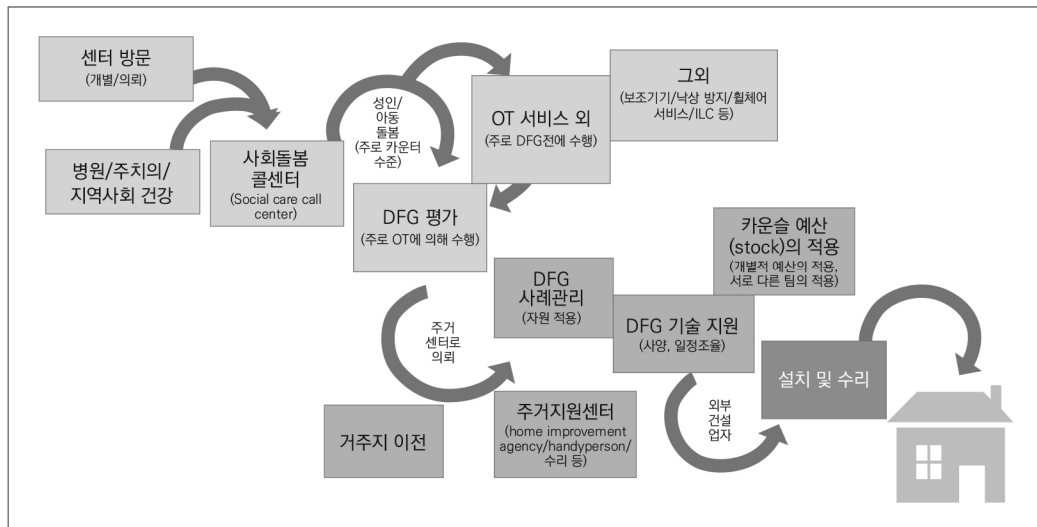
센터 방문
(개별/의뢰)

병원/주치의/
지역사회 건강

사회돌봄
콜센터
(Social care call center)

성인/
아동
돌봄
(주로 카운터
수준)

OT 서비스 외
(주로 DFG전에 수행)

그외
(보조기기/낙상 방지/휠체어 서비스/ILC 등)

DFG 평가
(주로 OT에 의해 수행)

카운슬 예산
(stock)의 적용
(개별적 예산의 적용,
서로 다른 팀의 적용)

DFG
사례관리
(자원 적용)

주거
센터로
의뢰

DFG 기술 지원
(사양, 일정조율)

설치 및 수리

외부
건설
업자

거주지 이전

주거지원센터
(home improvement agency/handyperson/
수리 등)